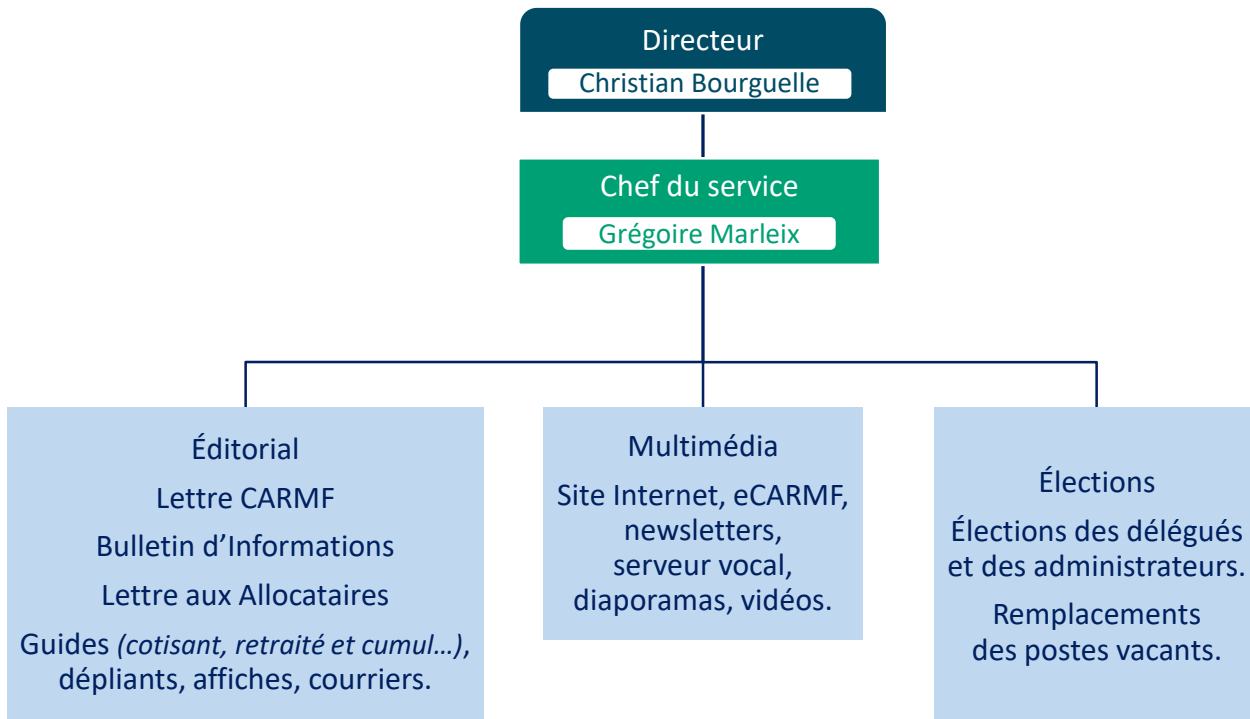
Directeur
Christian Bourguelle

Chef du service
Grégoire Marleix

Éditorial
Lettre CARMF
Bulletin d'Informations
Lettre aux Allocataires
Guides *(cotisant, retraité et cumul…)*, dépliants, affiches, courriers.

Multimédia
Site Internet, eCARMF, newsletters, serveur vocal, diaporamas, vidéos.

Élections
Élections des délégués et des administrateurs.
Remplacements des postes vacants.